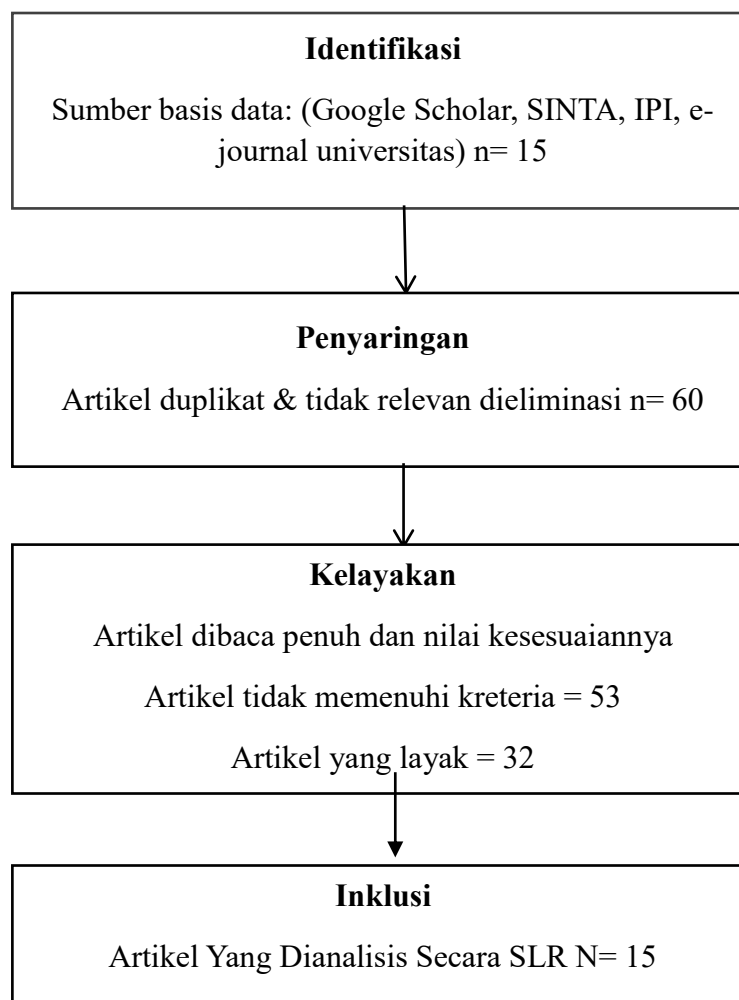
**Identifikasi**

Sumber basis data: (Google Scholar, SINTA, IPI, e-journal universitas) n= 15

**Penyaringan**

Artikel duplikat & tidak relevan dieliminasi n= 60

**Kelayakan**

Artikel dibaca penuh dan nilai kesesuaiannya

Artikel tidak memenuhi kreteria = 53

Artikel yang layak = 32

**Inklusi**

Artikel Yang Dianalisis Secara SLR N= 15